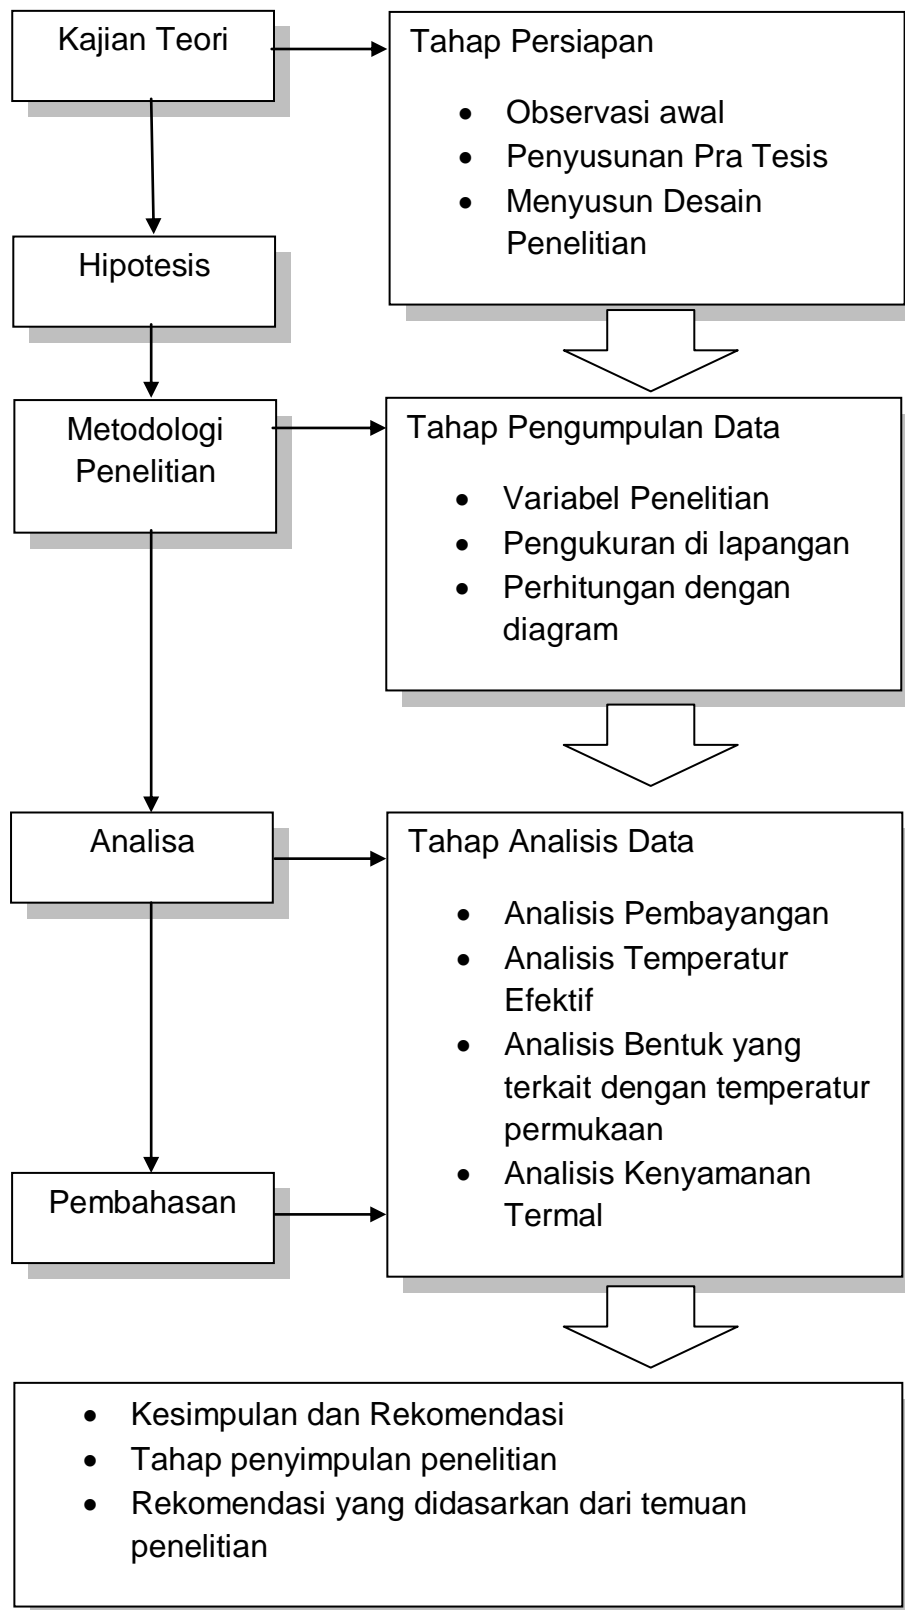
Kajian Teori

Tahap Persiapan

- Observasi awal
- Penyusunan Pra Tesis
- Menyusun Desain Penelitian

Hipotesis

Metodologi Penelitian

Tahap Pengumpulan Data

- Variabel Penelitian
- Pengukuran di lapangan
- Perhitungan dengan diagram

Analisa

Tahap Analisis Data

- Analisis Pembayangan
- Analisis Temperatur Efektif
- Analisis Bentuk yang terkait dengan temperatur permukaan
- Analisis Kenyamanan Termal

Pembahasan

- Kesimpulan dan Rekomendasi
- Tahap penyimpulan penelitian
- Rekomendasi yang didasarkan dari temuan penelitian